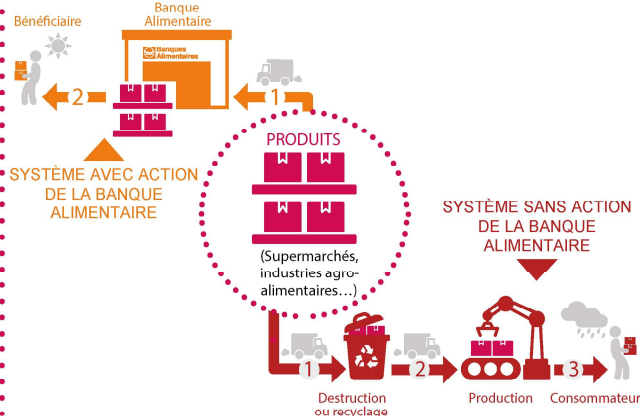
Bénéficiaire

Banque Alimentaire

Banques Alimentaires

2

1

SYSTÈME AVEC ACTION DE LA BANQUE ALIMENTAIRE

PRODUITS

(Supermarchés, industries agro-alimentaires…)

SYSTÈME SANS ACTION DE LA BANQUE ALIMENTAIRE

1

2

3

Destruction ou recyclage

Production

Consommateur